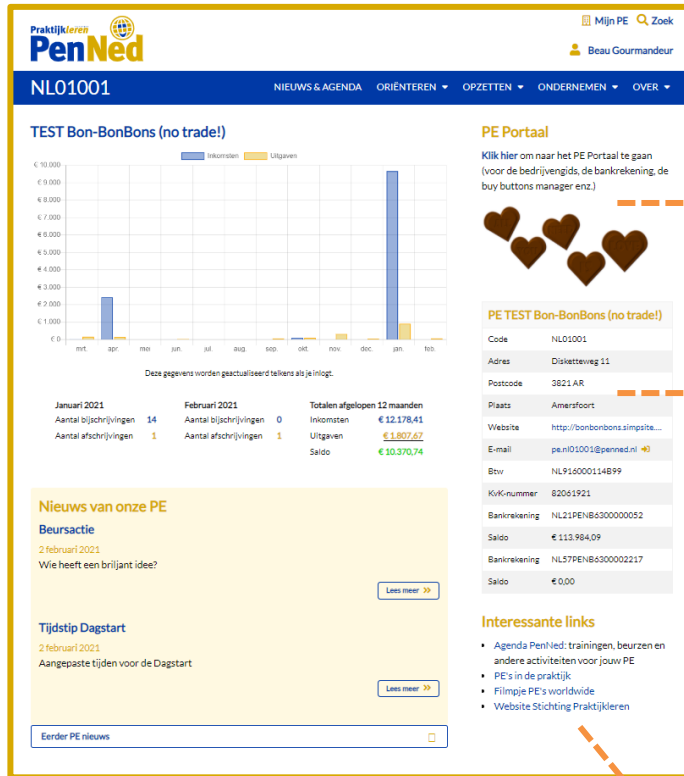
Praktijkleren PenNed

Mijn PE Zoek

Beau Gourmandeur

NL01001

NIEUWS & AGENDA ORIËNTEREN OPZETTEN ONDERNEMEN OVER

TEST Bon-BonBons (no trade!)

Inkomsten Uitgaven

€ 10.000
€ 9.000
€ 8.000
€ 7.000
€ 6.000
€ 5.000
€ 4.000
€ 3.000
€ 2.000
€ 1.000
€ 0

mrt. apr. mei jun. jul. aug. sep. okt. nov. dec. jan. feb.

Deze gegevens worden geactualiseerd telkens als je inlogt.

| Januari 2021 | | Februari 2021 | | Totalen afgelopen 12 maanden | |
|---|---|---|---|---|---|
| Aantal bijschrijvingen | 14 | Aantal bijschrijvingen | 0 | Inkomsten | € 12.178,41 |
| Aantal afschrijvingen | 1 | Aantal afschrijvingen | 1 | Uitgaven | € 1.807,67 |
| | | | | Saldo | € 10.370,74 |

Nieuws van onze PE

Beursactie

2 februari 2021

Wie heeft een briljant idee?

Lees meer »

Tijdstip Dagstart

2 februari 2021

Aangepaste tijden voor de Dagstart

Lees meer »

Eerder PE nieuws

PE Portaal

Klik hier om naar het PE Portaal te gaan (voor de bedrijvengids, de bankrekening, de buy buttons manager enz.)

PE TEST Bon-BonBons (no trade!)

| Code | NL01001 |
|---|---|
| Adres | Disketteweg 11 |
| Postcode | 3821 AR |
| Plaats | Amersfoort |
| Website | http://bonbonbons.simpsite.... |
| E-mail | pe.nl01001@penned.nl |
| Btw | NL916000114B99 |
| KvK-nummer | 82061921 |
| Bankrekening | NL21PENB6300000052 |
| Saldo | € 113.984,09 |
| Bankrekening | NL57PENB6300002217 |
| Saldo | € 0,00 |

Interessante links

- Agenda PenNed: trainingen, beurzen en andere activiteiten voor jouw PE
- PE's in de praktijk
- Filmpje PE's worldwide
- Website Stichting Praktijkleren